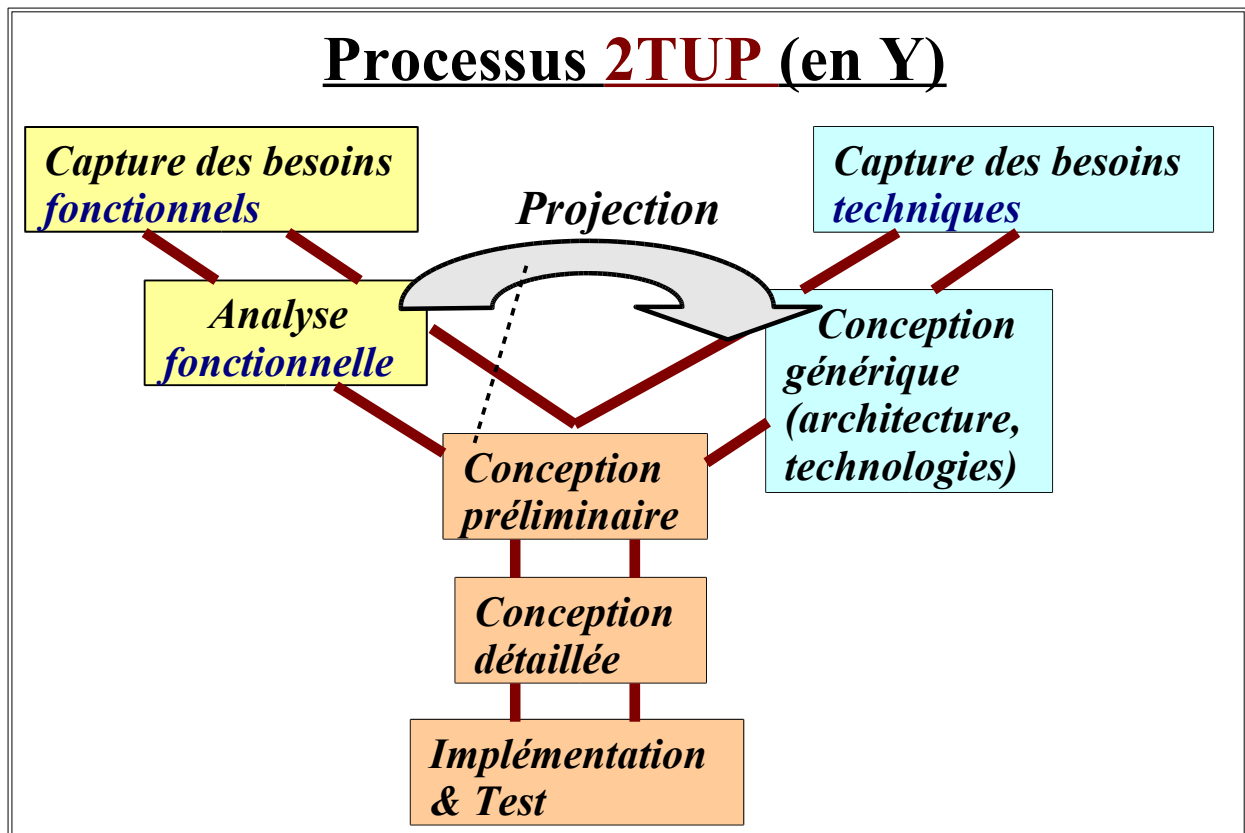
Processus 2TUP (en Y)

Capture des besoins fonctionnels

Projection

Capture des besoins techniques

Analyse fonctionnelle

Conception générique (architecture, technologies)

Conception préliminaire

Conception détaillée

Implémentation & Test